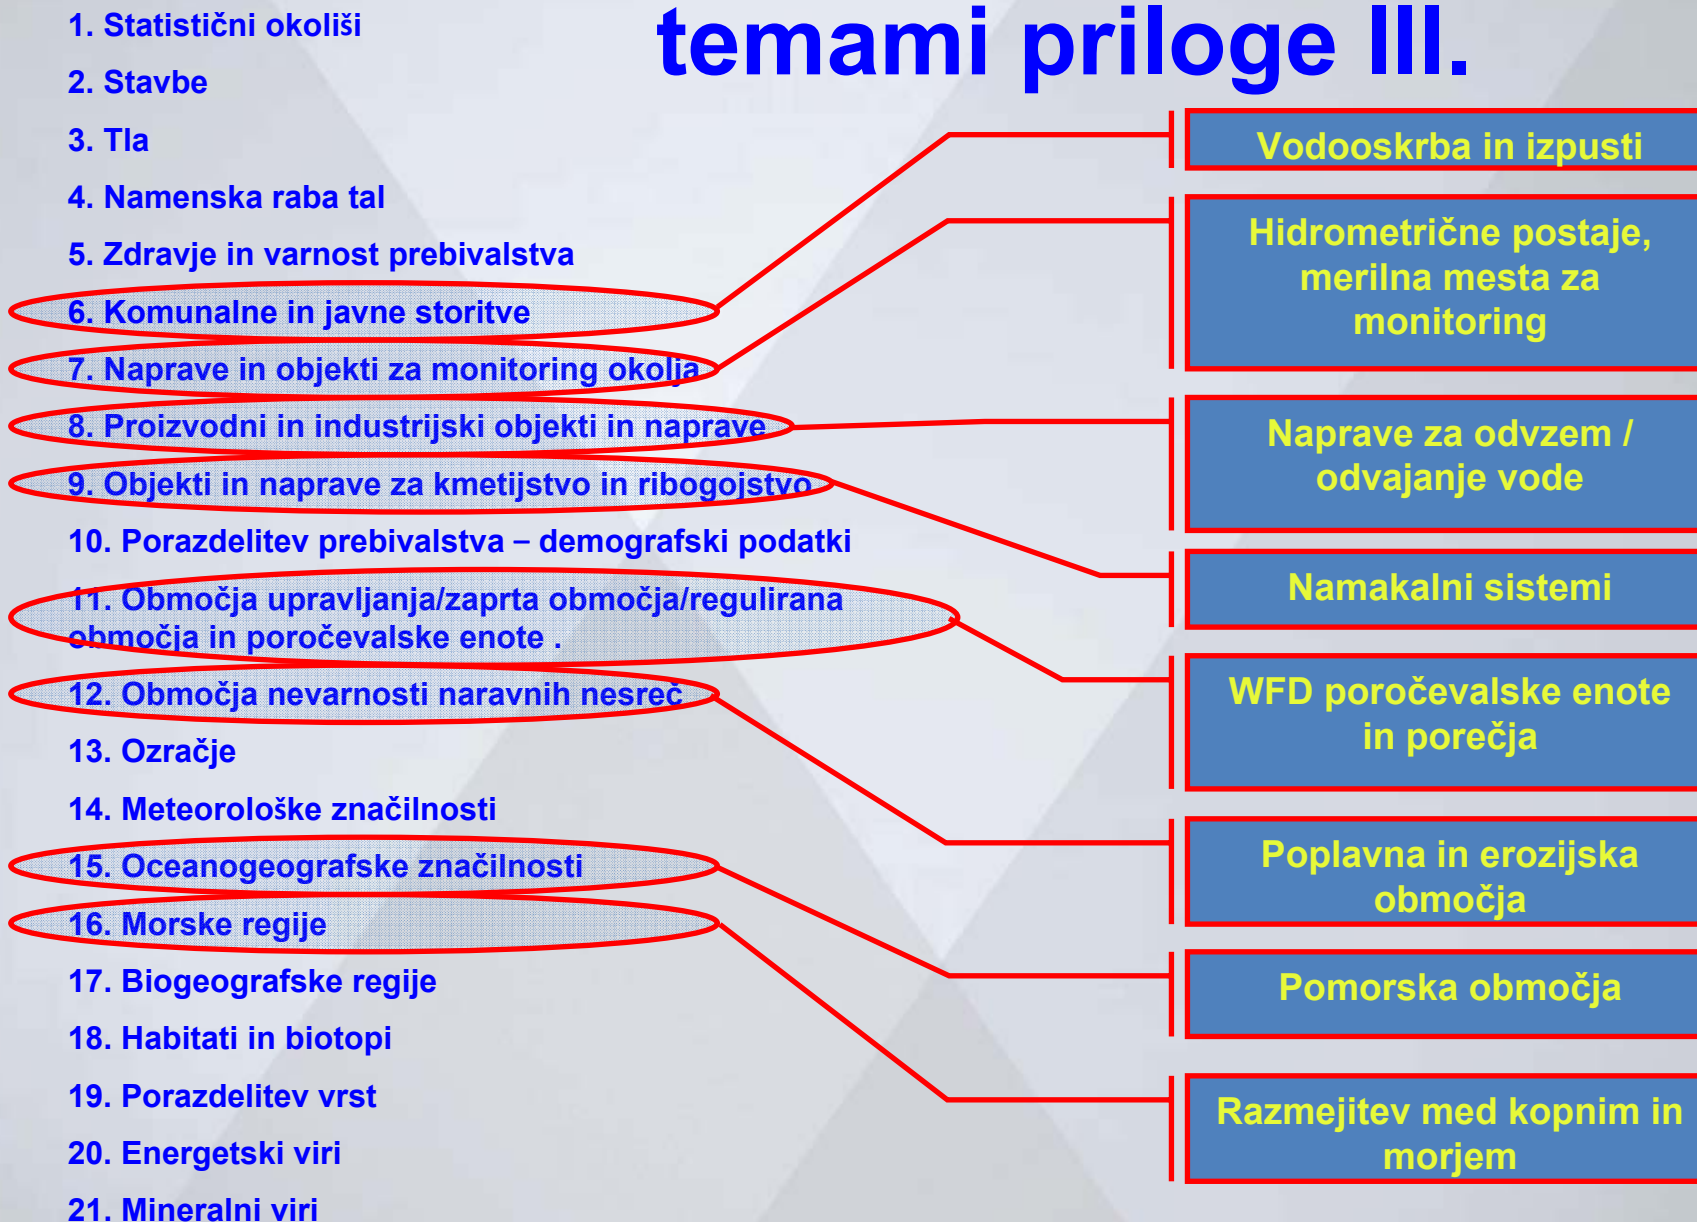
temami priloge III.

1. Statistični okoliši
2. Stavbe
3. Tla
4. Namenska raba tal
5. Zdravje in varnost prebivalstva
6. Komunalne in javne storitve
7. Naprave in objekti za monitoring okolja
8. Proizvodni in industrijski objekti in naprave
9. Objekti in naprave za kmetijstvo in ribogojstvo
10. Porazdelitev prebivalstva – demografski podatki
11. Območja upravljanja/zaprta območja/regulirana območja in poročevalske enote .
12. Območja nevarnosti naravnih nesreč
13. Ozračje
14. Meteorološke značilnosti
15. Oceanogeografske značilnosti
16. Morske regije
17. Biogeografske regije
18. Habitati in biotopi
19. Porazdelitev vrst
20. Energetski viri
21. Mineralni viri

Vodooskrba in izpusti

Hidrometrične postaje, merilna mesta za monitoring

Naprave za odvzem / odvajanje vode

Namakalni sistemi

WFD poročevalske enote in porečja

Poplavna in erozijska območja

Pomorska območja

Razmejitev med kopnim in morjem